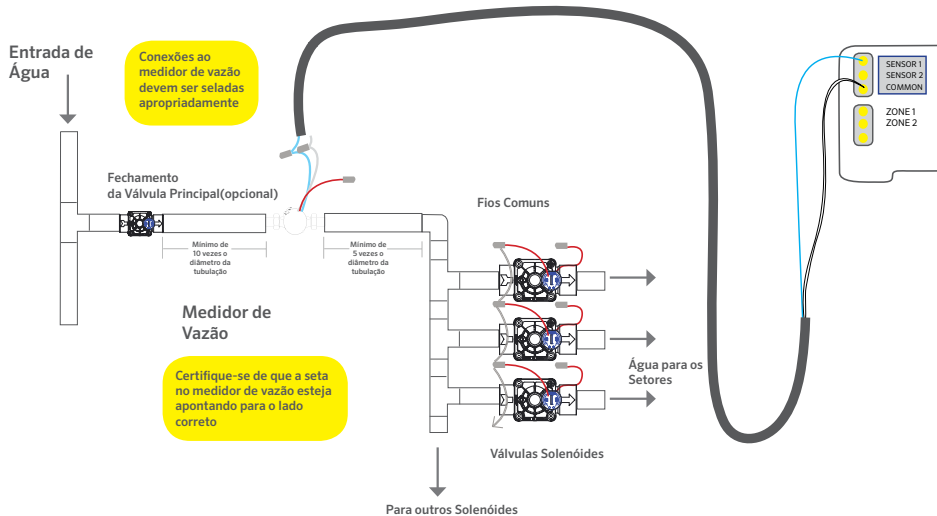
Entrada de Água

Conexões ao medidor de vazão devem ser seladas apropriadamente

SENSOR 1
SENSOR 2
COMMON

ZONE 1
ZONE 2

Fechamento da Válvula Principal(opcional)

Fios Comuns

Mínimo de 10 vezes o diâmetro da tubulação

Mínimo de 5 vezes o diâmetro da tubulação

Medidor de Vazão

Certifique-se de que a seta no medidor de vazão esteja apontando para o lado correto

Água para os Setores

Válvulas Solenóides

Para outros Solenóides